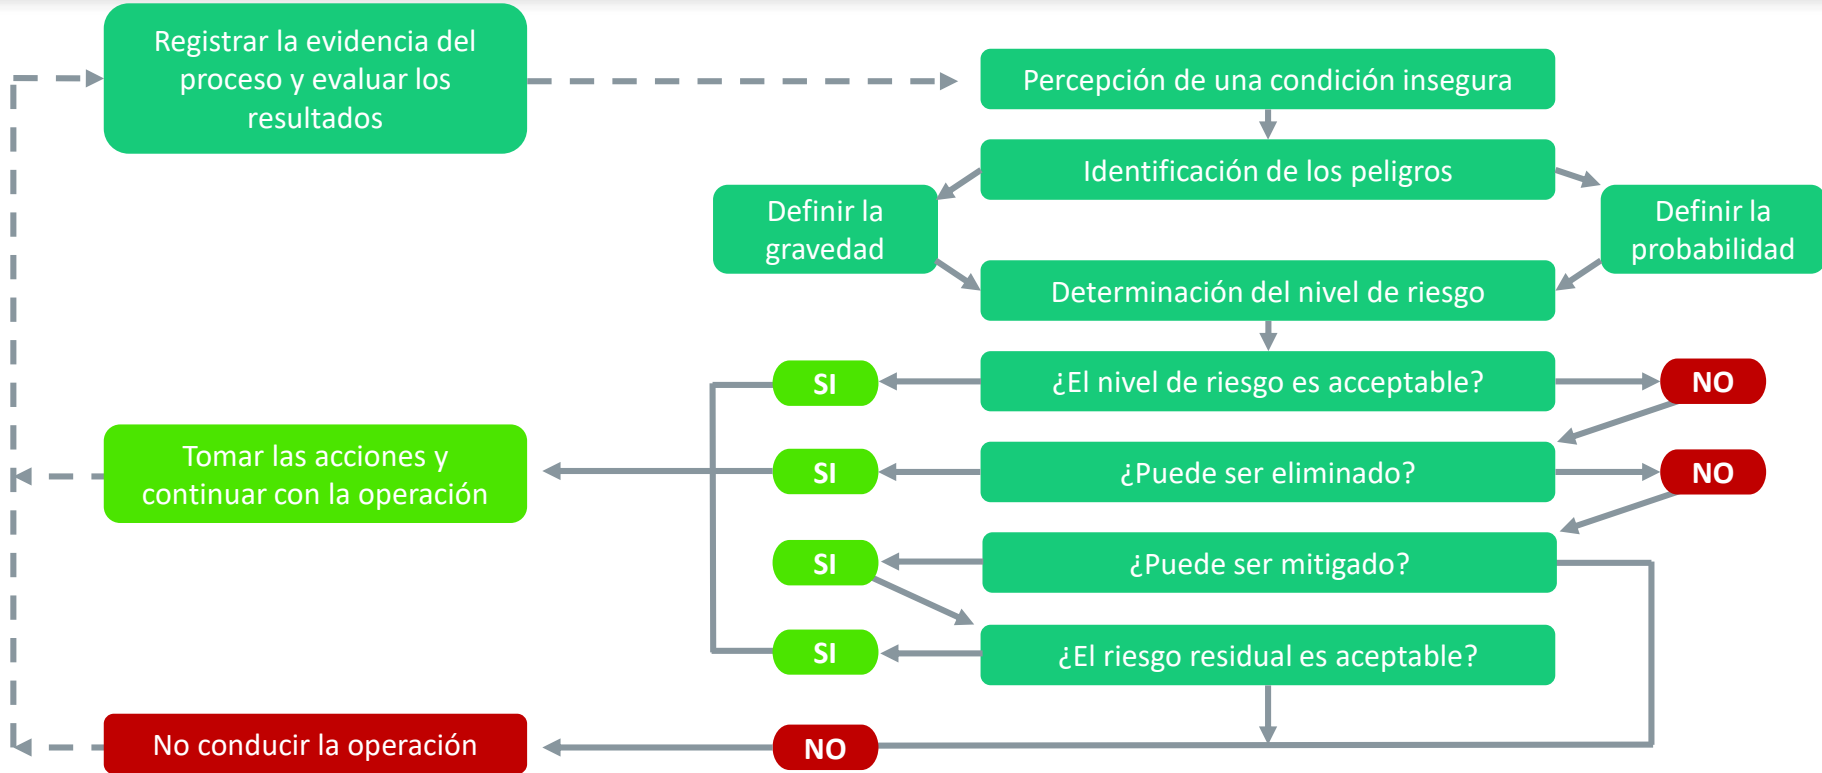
Registrar la evidencia del proceso y evaluar los resultados

Percepción de una condición insegura

Identificación de los peligros

Definir la gravedad

Definir la probabilidad

Determinación del nivel de riesgo

SI

¿El nivel de riesgo es acceptable?

NO

Tomar las acciones y continuar con la operación

SI

¿Puede ser eliminado?

NO

SI

¿Puede ser mitigado?

SI

¿El riesgo residual es aceptable?

No conducir la operación

NO